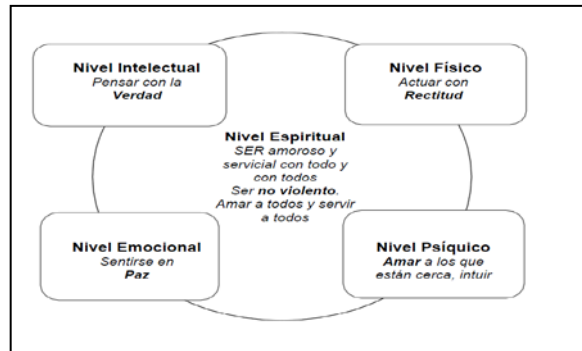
Nivel Intelectual
Pensar con la
Verdad

Nivel Físico
Actuar con
Rectitud

Nivel Espiritual
SER amoroso y servicial con todo y con todos
Ser no violento.
Amar a todos y servir a todos

Nivel Emocional
Sentirse en
Paz

Nivel Psíquico
Amar a los que están cerca, intuir